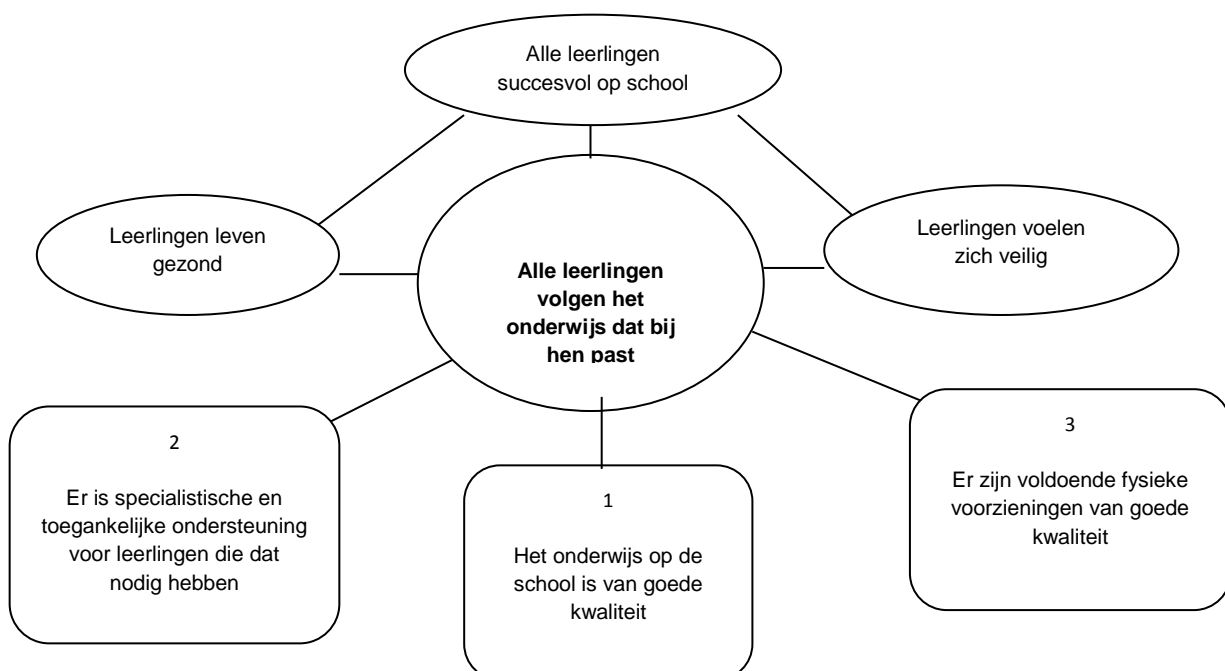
Alle leerlingen succesvol op school

Leerlingen leven gezond

Alle leerlingen volgen het onderwijs dat bij hen past

Leerlingen voelen zich veilig

2

Er is specialistische en toegankelijke ondersteuning voor leerlingen die dat nodig hebben

1

Het onderwijs op de school is van goede kwaliteit

3

Er zijn voldoende fysieke voorzieningen van goede kwaliteit